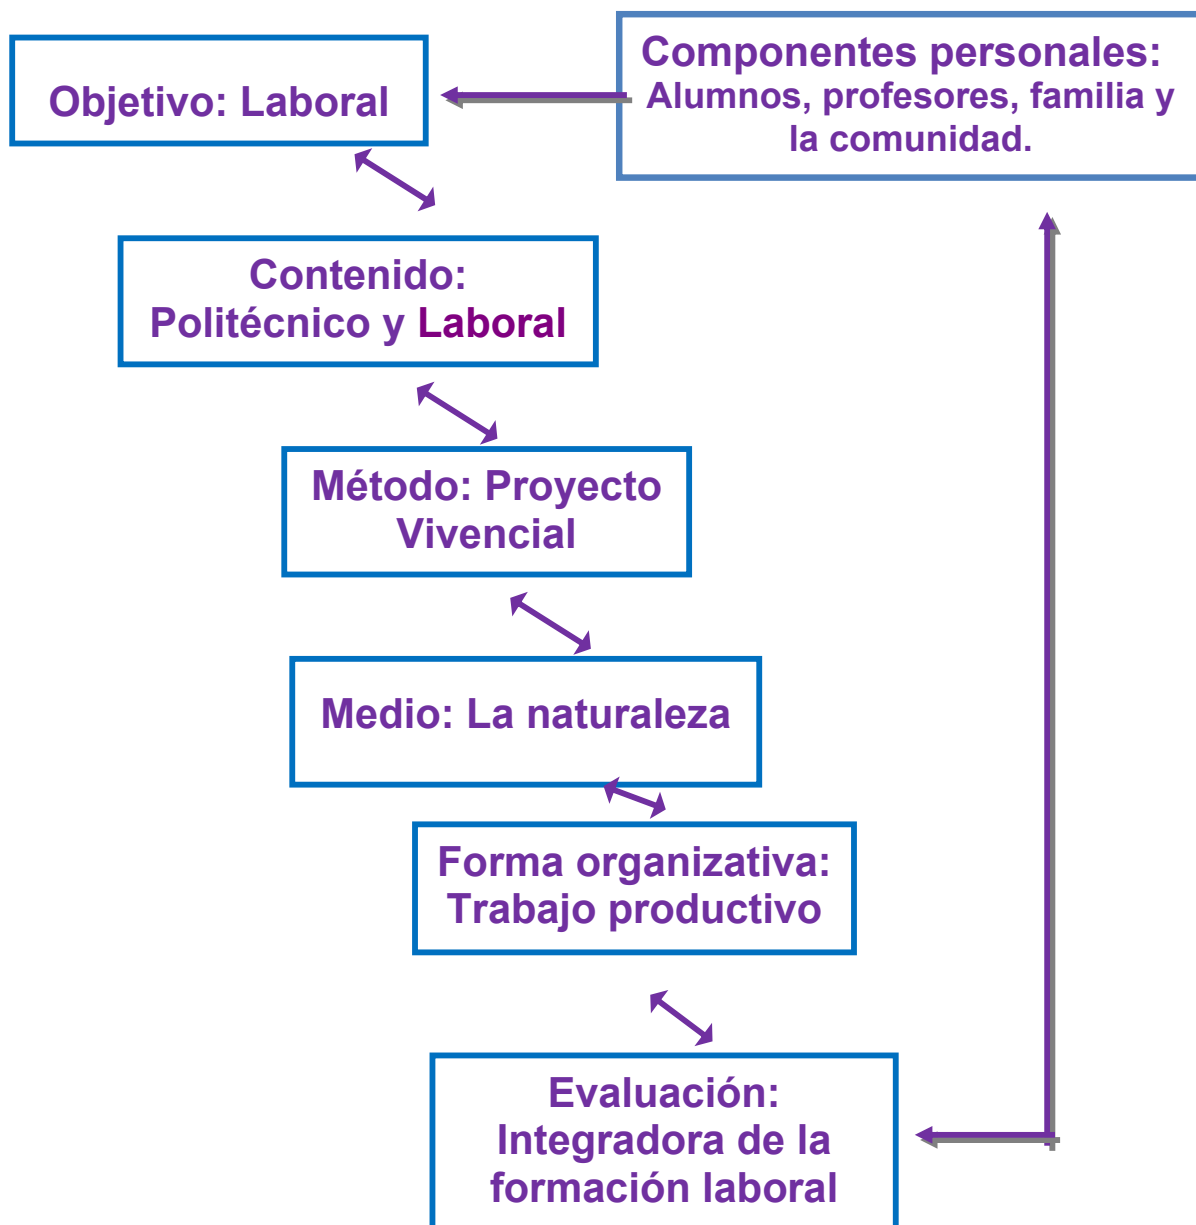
Componentes personales: Alumnos, profesores, familia y la comunidad.

Objetivo: Laboral

Contenido: Politécnico y Laboral

Método: Proyecto Vivencial

Medio: La naturaleza

Forma organizativa: Trabajo productivo

Evaluación: Integradora de la formación laboral